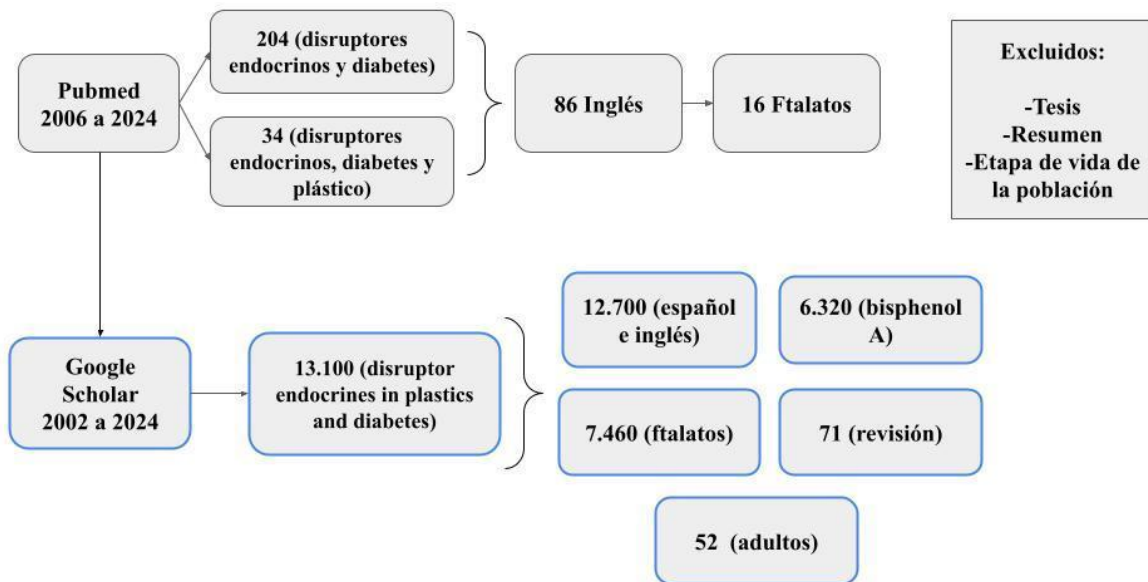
Pubmed 2006 a 2024

204 (disruptores endocrinos y diabetes)

34 (disruptores endocrinos, diabetes y plástico)

86 Inglés

16 Ftalatos

Excluidos:

-Tesis
-Resumen
-Etapa de vida de la población

Google Scholar 2002 a 2024

13.100 (disruptor endocrines in plastics and diabetes)

12.700 (español e inglés)

6.320 (bisphenol A)

7.460 (ftalatos)

71 (revisión)

52 (adultos)